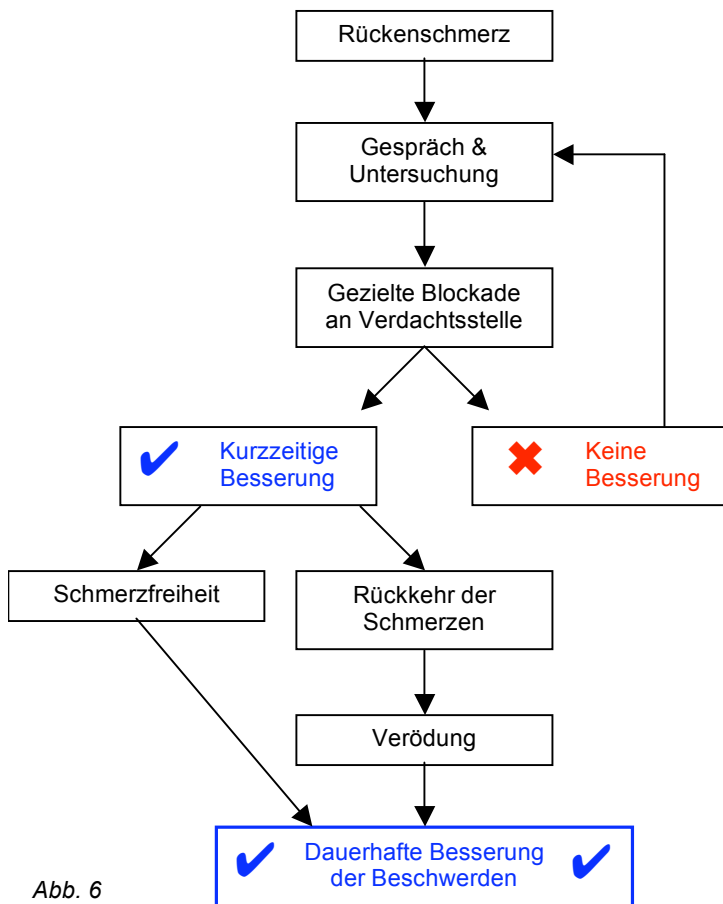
Rückenschmerz

Gespräch & Untersuchung

Gezielte Blockade an Verdachtsstelle

✔ Kurzzeitige Besserung

✖ Keine Besserung

Schmerzfreiheit

Rückkehr der Schmerzen

Verödung

✔ Dauerhafte Besserung der Beschwerden ✔

Abb. 6